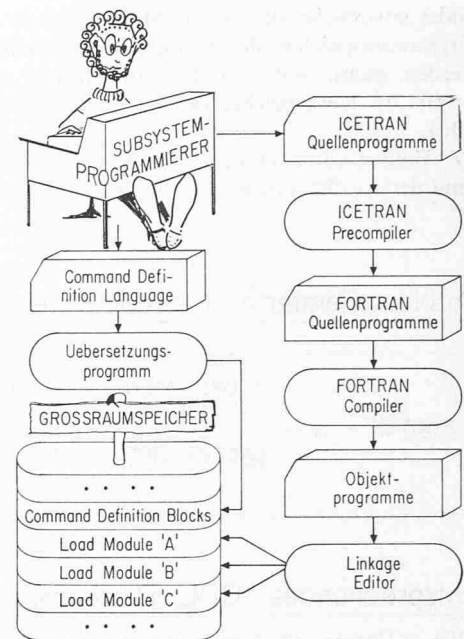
SUBSYSTEM-PROGRAMMIERER

ICETRAN Quellenprogramme

ICETRAN Precompiler

FORTRAN Quellenprogramme

FORTRAN Compiler

Objektprogramme

Linkage Editor

Command Definition Language

Uebersetzungsprogramm

GROSSRAUMSPEICHER

. . . .

Command Definition Blocks

Load Module 'A'

Load Module 'B'

Load Module 'C'

. . . .